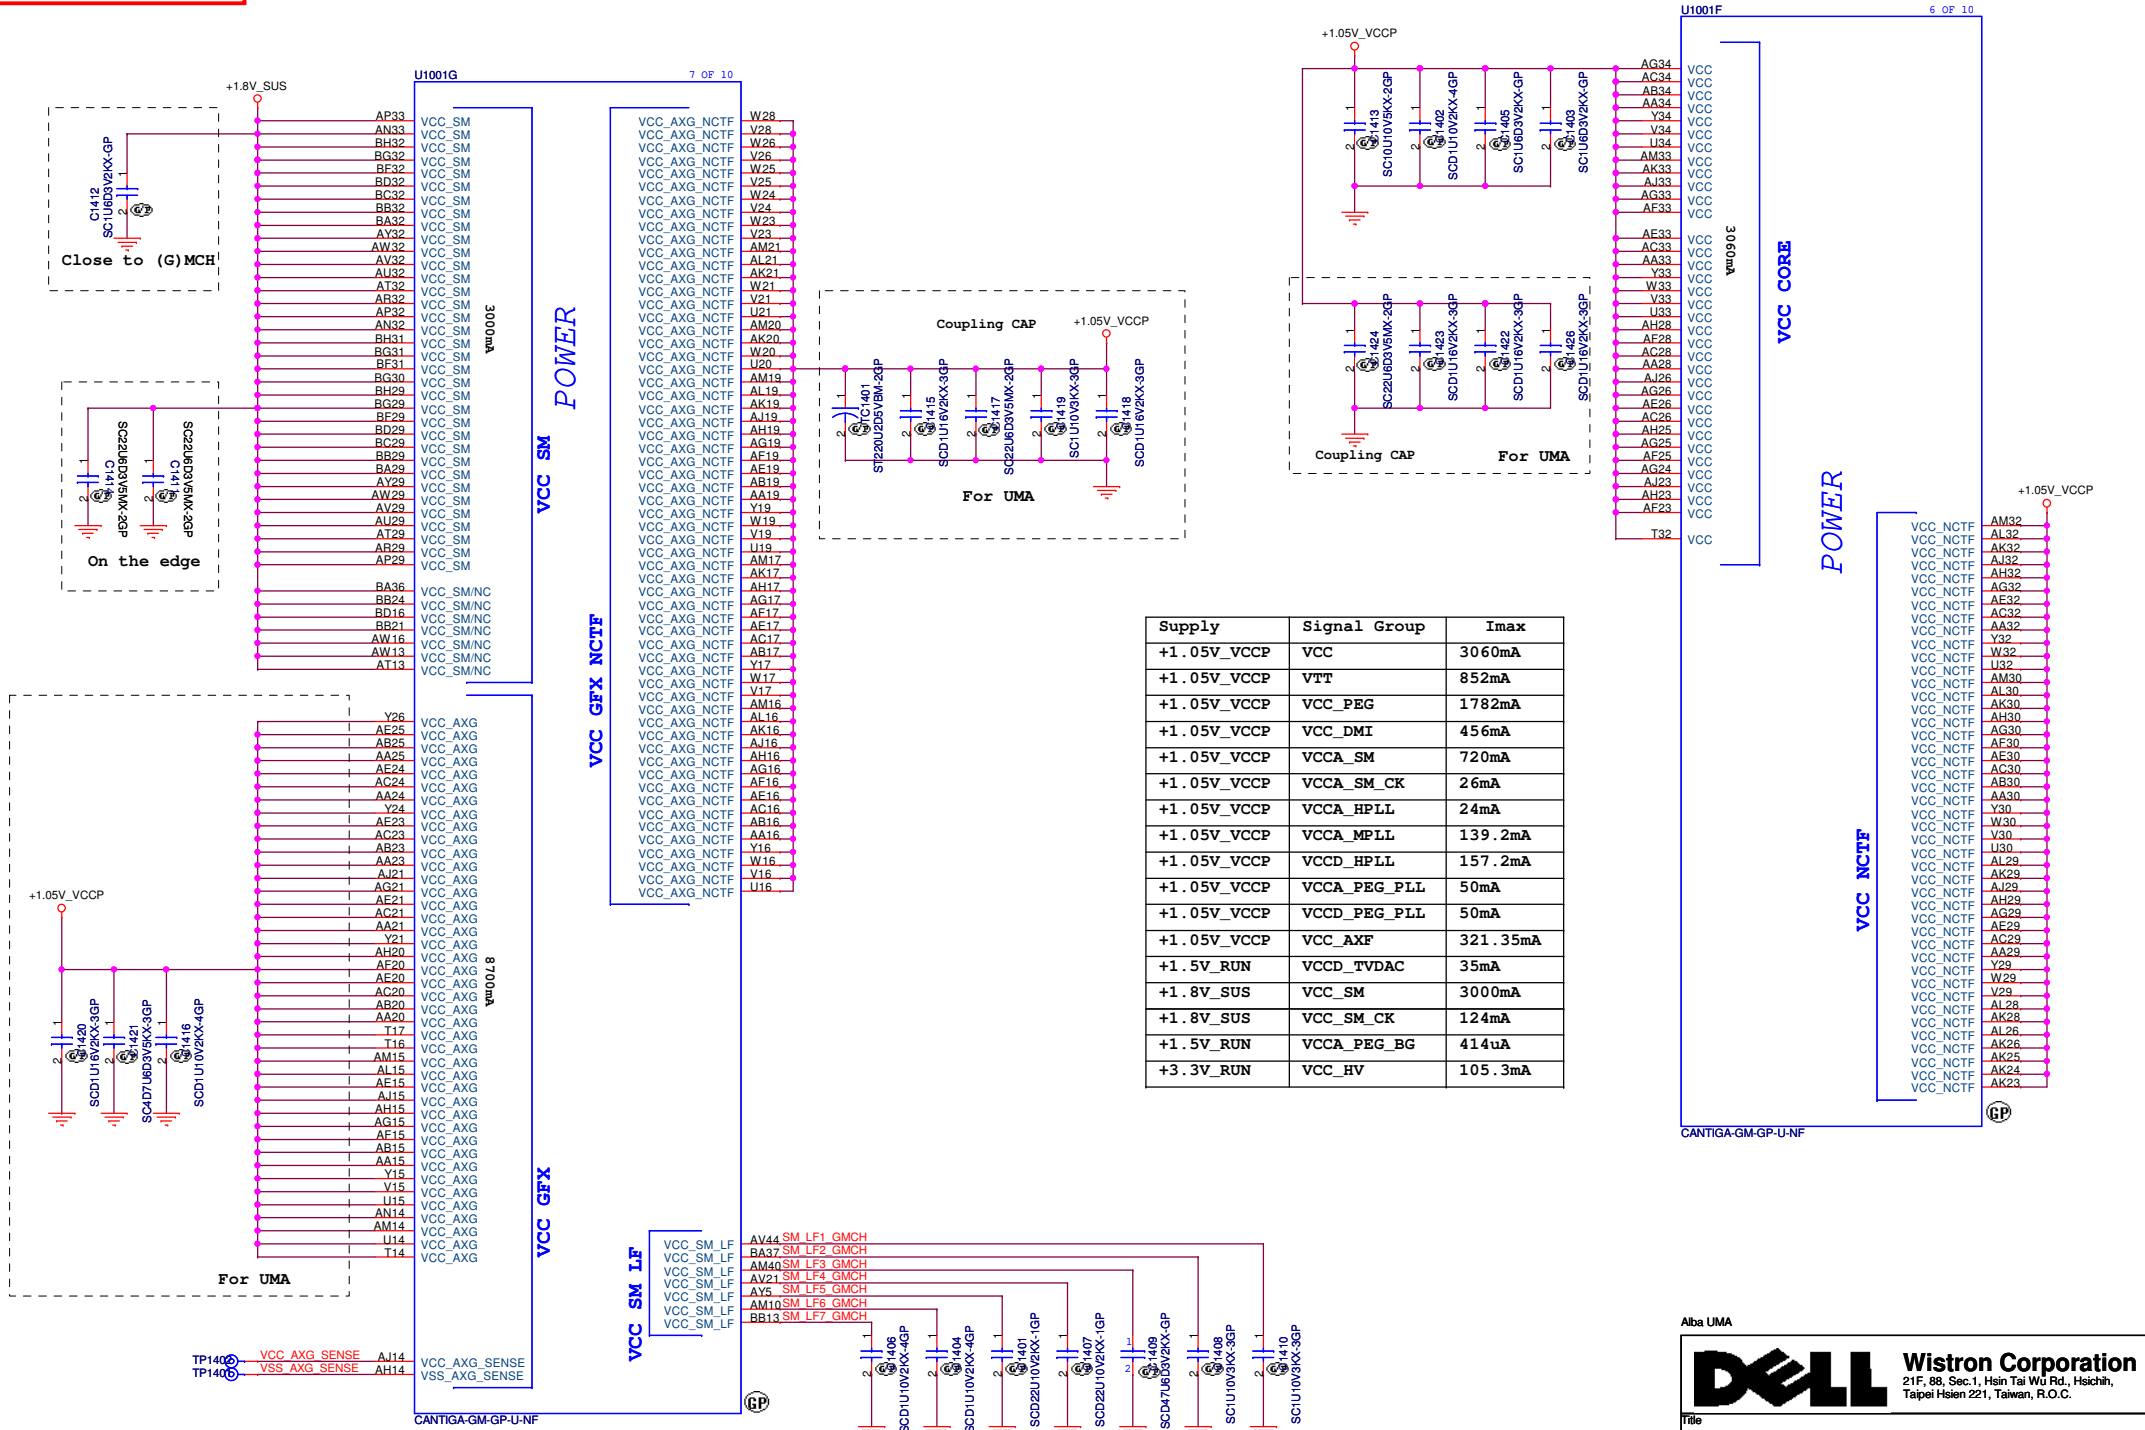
U1001G 7 OF 10

+1.8V_SUS

C1412
SC1U6D3V2KX-GP

Close to (G)MCH

SC22U6D3V5MX-2GP
C1411
SC22U6D3V5MX-2GP
C1414

On the edge

AP33 AN33 BH32 BG32 BF32 BD32 BC32 BB32 BA32 AY32 AW32 AV32 AU32 AT32 AR32 AP32 AN32 BH31 BG31 BF31 BG30 BH29 BG29 BF29 BD29 BC29 BB29 BA29 AY29 AW29 AV29 AU29 AT29 AR29 AP29

VCC_SM (×35)

3000mA

VCC SM

POWER

BA36 BB24 BD16 BB21 AW16 AW13 AT13

VCC_SM/NC (×7)

+1.05V_VCCP

C1420
SCD1U16V2KX-3GP
C1421
SC4D7U6D3V5KX-3GP
C1416
SCD1U10V2KX-4GP

For UMA

Y26 AE25 AB25 AA25 AE24 AC24 AA24 Y24 AE23 AC23 AB23 AA23 AJ21 AG21 AE21 AC21 AA21 Y21 AH20 AF20 AE20 AC20 AB20 AA20 T17 T16 AM15 AL15 AE15 AJ15 AH15 AG15 AF15 AB15 AA15 Y15 V15 U15 AN14 AM14 U14 T14

VCC_AXG (×42)

8700mA

VCC GFX

TP1401 VCC_AXG_SENSE AJ14 VCC_AXG_SENSE
TP1402 VSS_AXG_SENSE AH14 VSS_AXG_SENSE

CANTIGA-GM-GP-U-NF

VCC_AXG_NCTF (×61)

W28 V28 W26 V26 W25 V25 W24 V24 W23 V23 AM21 AL21 AK21 W21 V21 U21 AM20 AK20 W20 U20 AM19 AL19 AK19 AJ19 AH19 AG19 AF19 AE19 AB19 AA19 Y19 W19 U19 AM17 AK17 AH17 AG17 AF17 AE17 AC17 AB17 Y17 W17 V17 AM16 AL16 AK16 AJ16 AH16 AG16 AF16 AE16 AC16 AB16 AA16 Y16 W16 V16 U16

VCC GFX NCTF

VCC SM LF

VCC_SM_LF (×7)

AV44 SM_LF1_GMCH
BA37 SM_LF2_GMCH
AM40 SM_LF3_GMCH
AV21 SM_LF4_GMCH
AY5 SM_LF5_GMCH
AM10 SM_LF6_GMCH
BB13 SM_LF7_GMCH

C1406 SCD1U10V2KX-4GP
C1404 SCD1U10V2KX-4GP
C1401 SC22U10V2KX-1GP
C1407 SC22U10V2KX-1GP
C1409 SC4D7U6D3V2KX-GP
C1408 SC1U10V3KX-3GP
C1410 SC1U10V3KX-3GP

Coupling CAP
+1.05V_VCCP
TC1401 ST220U2D5VBM-2GP
C1415 SCD1U16V2KX-3GP
C1417 SC22U6D3V5MX-2GP
C1419 SC1U10V3KX-3GP
C1418 SCD1U16V2KX-3GP
For UMA

+1.05V_VCCP
C1413 SC10U10V5KX-2GP
C1402 SCD1U10V2KX-4GP
C1405 SC1U6D3V2KX-GP
C1403 SC1U6D3V2KX-GP

C1424 SC22U6D3V5MX-2GP
C1423 SCD1U16V2KX-3GP
C1422 SCD1U16V2KX-3GP
C1426 SCD1U16V2KX-3GP
Coupling CAP
For UMA

U1001F 6 OF 10

AG34 AC34 AB34 AA34 Y34 V34 U34 AM33 AK33 AJ33 AG33 AF33 AE33 AC33 AA33 Y33 W33 V33 U33 AH28 AF28 AC28 AA28 AJ26 AG26 AE26 AC26 AH25 AG25 AF25 AG24 AJ23 AH23 AF23 T32

VCC (×35)

3060mA

VCC CORE

POWER

+1.05V_VCCP

VCC_NCTF (×44)

AM32 AL32 AK32 AJ32 AH32 AG32 AF32 AC32 AA32 Y32 W32 U32 AM30 AL30 AK30 AH30 AG30 AF30 AE30 AC30 AB30 AA30 Y30 W30 V30 U30 AL29 AK29 AJ29 AH29 AG29 AE29 AC29 AA29 Y29 W29 V29 AL28 AK28 AL26 AK26 AK25 AK24 AK23

VCC NCTF

CANTIGA-GM-GP-U-NF

| Supply | Signal Group | Imax |
|---|---|---|
| +1.05V_VCCP | VCC | 3060mA |
| +1.05V_VCCP | VTT | 852mA |
| +1.05V_VCCP | VCC_PEG | 1782mA |
| +1.05V_VCCP | VCC_DMI | 456mA |
| +1.05V_VCCP | VCCA_SM | 720mA |
| +1.05V_VCCP | VCCA_SM_CK | 26mA |
| +1.05V_VCCP | VCCA_HPLL | 24mA |
| +1.05V_VCCP | VCCA_MPLL | 139.2mA |
| +1.05V_VCCP | VCCD_HPLL | 157.2mA |
| +1.05V_VCCP | VCCA_PEG_PLL | 50mA |
| +1.05V_VCCP | VCCD_PEG_PLL | 50mA |
| +1.05V_VCCP | VCC_AXF | 321.35mA |
| +1.5V_RUN | VCCD_TVDAC | 35mA |
| +1.8V_SUS | VCC_SM | 3000mA |
| +1.8V_SUS | VCC_SM_CK | 124mA |
| +1.5V_RUN | VCCA_PEG_BG | 414uA |
| +3.3V_RUN | VCC_HV | 105.3mA |

Alba UMA
DELL
Wistron Corporation
21F, 88, Sec.1, Hsin Tai Wu Rd., Hsichih, Taipei Hsien 221, Taiwan, R.O.C.
Title